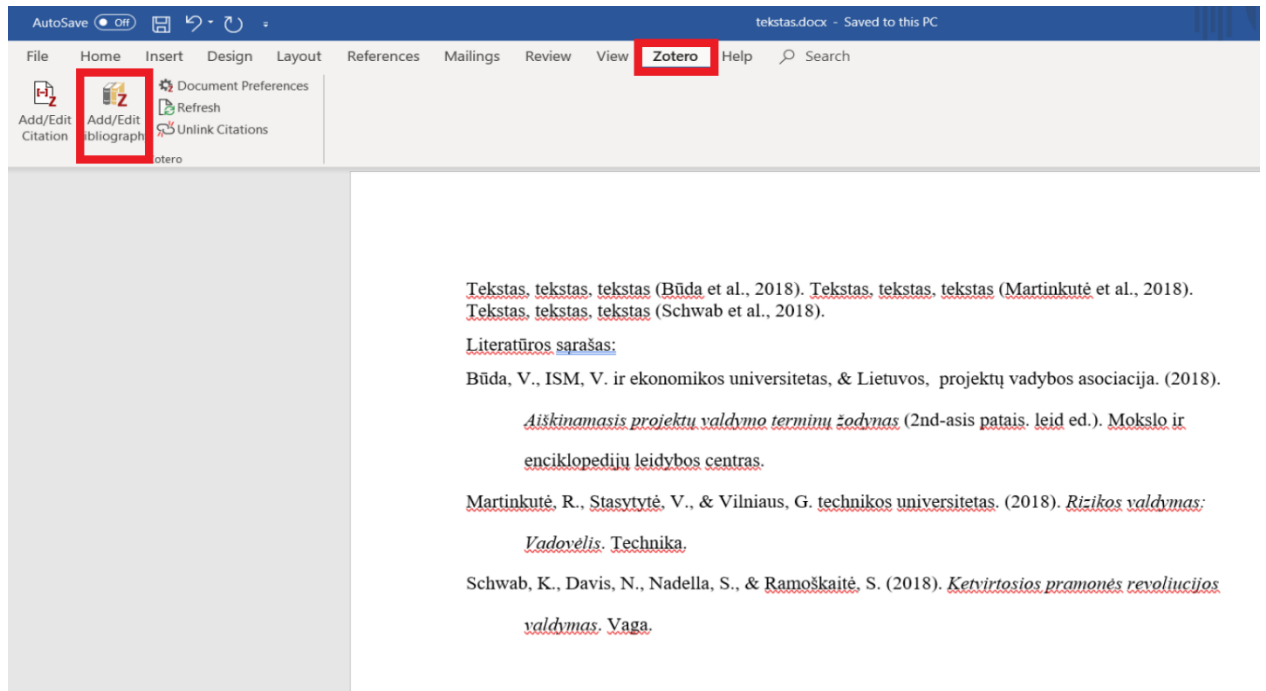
AutoSave Off tekstas.docx - Saved to this PC

File Home Insert Design Layout References Mailings Review View Zotero Help Search

Add/Edit Citation Add/Edit ibliograph Document Preferences Refresh Unlink Citations otero

Tekstas, tekstas, tekstas (Būda et al., 2018). Tekstas, tekstas, tekstas (Martinkutė et al., 2018). Tekstas, tekstas, tekstas (Schwab et al., 2018).

Literatūros sąrašas:

Būda, V., ISM, V. ir ekonomikos universitetas, & Lietuvos, projektų vadybos asociacija. (2018). *Aiškinamasis projektų valdymo terminų žodynas* (2nd-asis patais. leid ed.). Mokslo ir enciklopedijų leidybos centras.

Martinkutė, R., Stasytytė, V., & Vilniaus, G. technikos universitetas. (2018). *Rizikos valdymas: Vadovėlis*. Technika.

Schwab, K., Davis, N., Nadella, S., & Ramoškaitė, S. (2018). *Ketvirtosios pramonės revoliucijos valdymas*. Vaga.